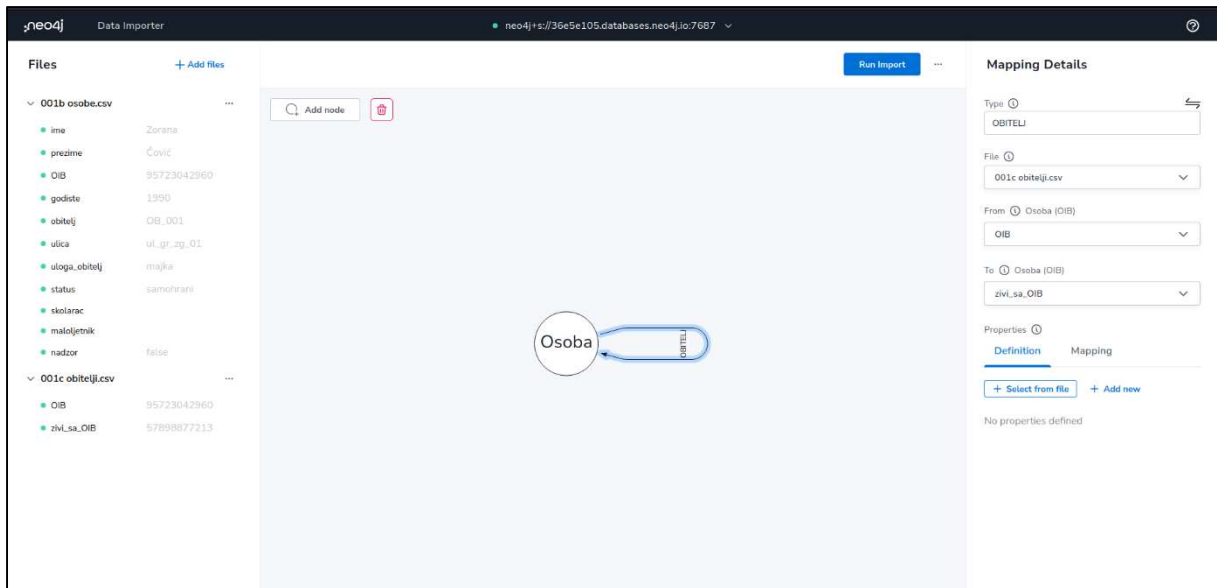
neo4j Data Importer

neo4j+s://36e5e105.databases.neo4j.io:7687

Files + Add files

001b osobe.csv ...
ime Zorana
prezime Čović
OIB 95723042960
godiste 1990
obitelj OB_001
ulica ul_gr_zg_01
uloga_obitelj majka
status samohrani
skolarac
maloljetnik
nadzor false

001c obitelji.csv ...
OIB 95723042960
zivi_sa_OIB 57898877213

Run Import ...

Add node

Osoba

OBITELJ

Mapping Details

Type ⓘ
OBITELJ

File ⓘ
001c obitelji.csv

From ⓘ Osoba (OIB)
OIB

To ⓘ Osoba (OIB)
zivi_sa_OIB

Properties ⓘ
Definition Mapping

+ Select from file + Add new

No properties defined